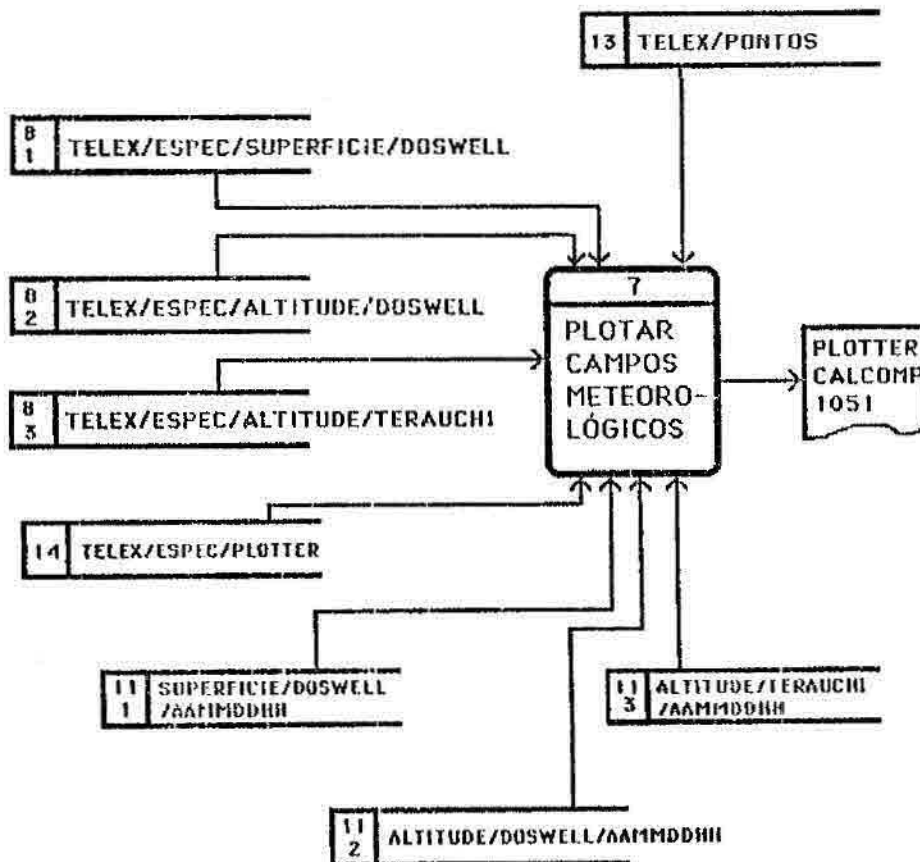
13 TELEX/PONTOS

8
1 TELEX/ESPEC/SUPERFICIE/DOSWELL

8
2 TELEX/ESPEC/ALTITUDE/DOSWELL

8
3 TELEX/ESPEC/ALTITUDE/TERAUCHI

7
PLOTAR CAMPOS METEORO-LÓGICOS

PLOTTER CALCOMP 1051

14 TELEX/ESPEC/PLOTTER

11
1 SUPERFICIE/DOSWELL /AAMMDDHH

11
3 ALTITUDE/TERAUCHI /AAMMDDHH

11
2 ALTITUDE/DOSWELL/AAMMDDHH